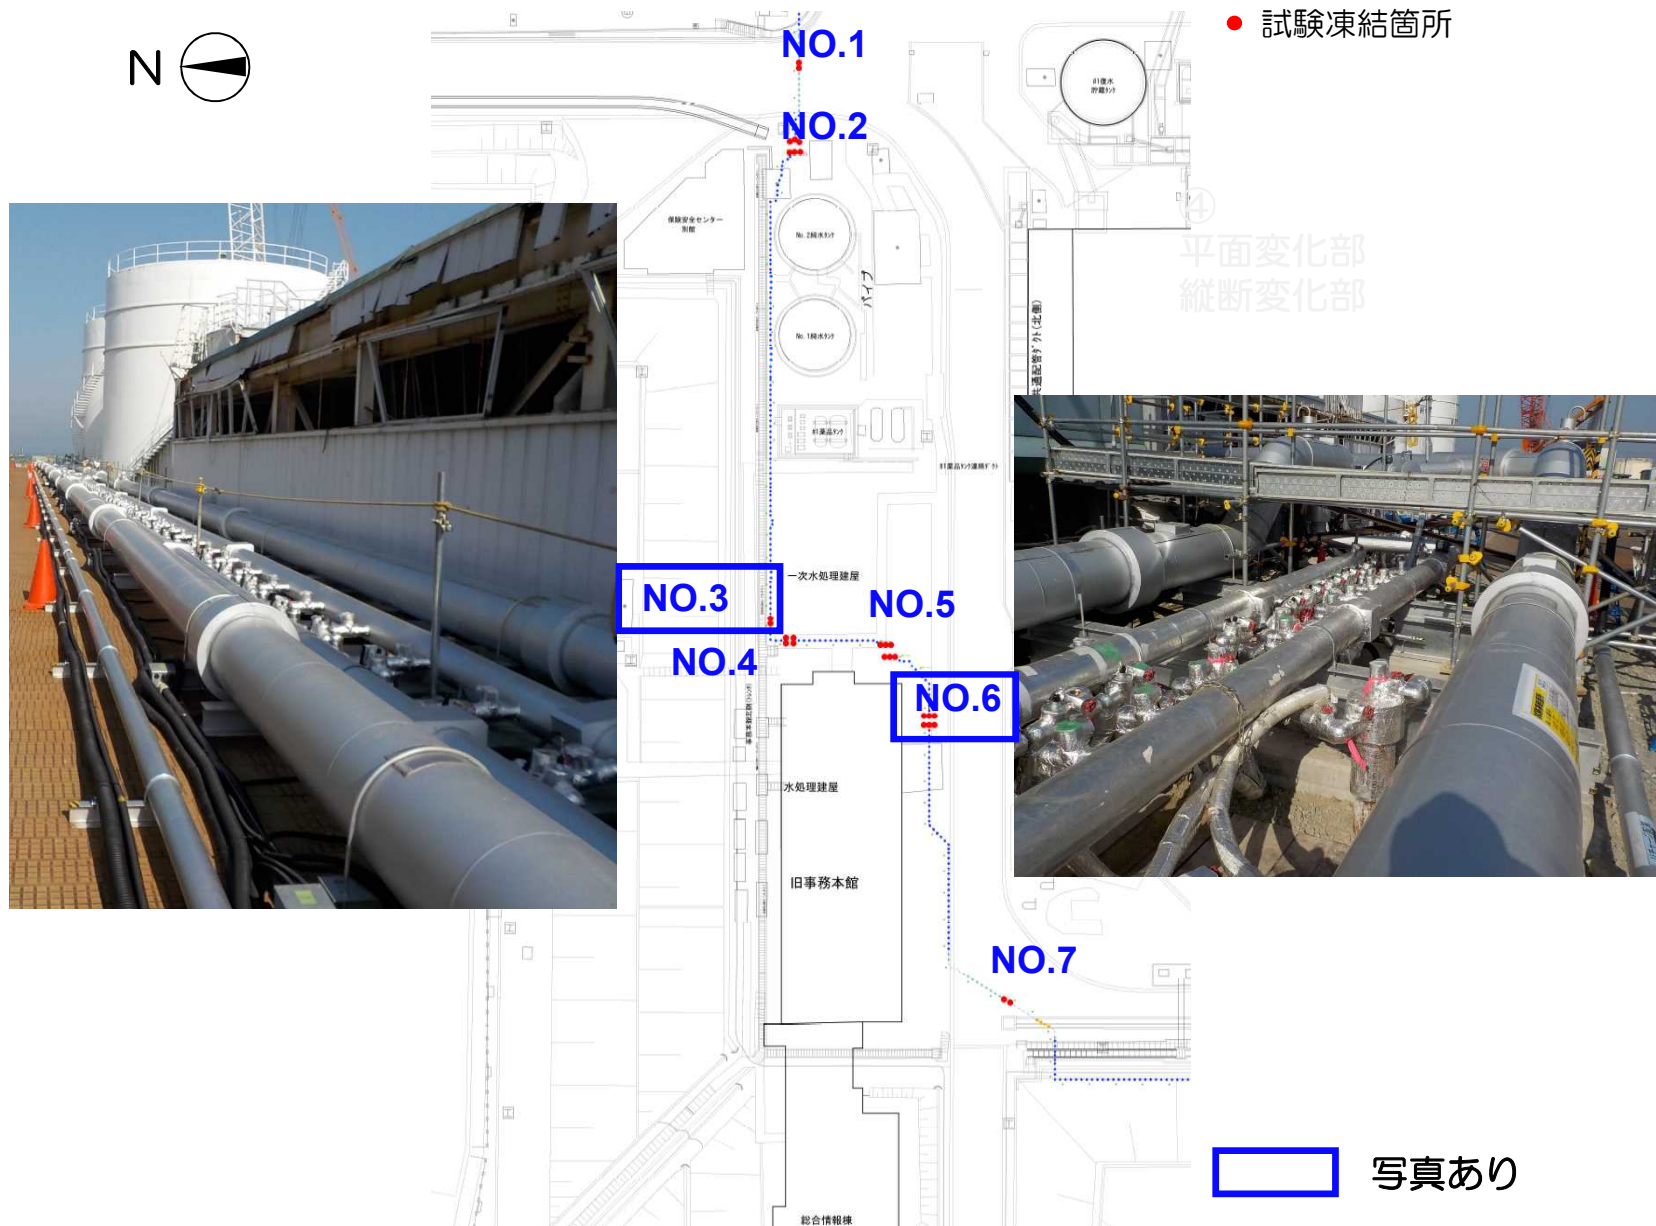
N

試験凍結箇所

NO.1

NO.2

保険安全センター別館

No.2純水タンク

No.1純水タンク

パイプ

平面変化部
縦断変化部

NO.3

一次水処理建屋

NO.5

NO.4

NO.6

水処理建屋

旧事務本館

NO.7

写真あり

総合情報棟